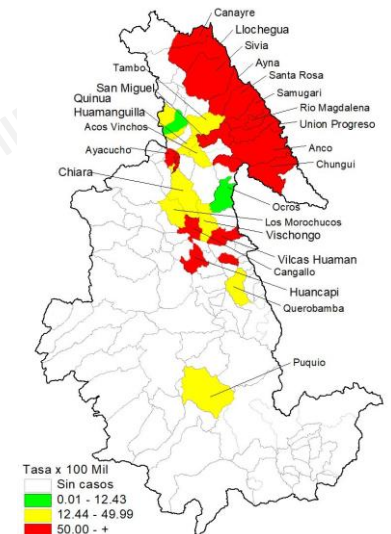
Canayre
Llochegua
Sivia
Ayna
Santa Rosa
Samugari
Rio Magdalena
Union Progreso
Anco
Chungui
Tambo
San Miguel
Quinua
Huamanguilla
Acos Vinchos
Ayacucho
Chiara
Ocros
Los Morochucos
Vischongo
Vilcas Huaman
Cangallo
Huancapi
Querobamba
Puquio

Tasa x 100 Mil
Sin casos
0.01 - 12.43
12.44 - 49.99
50.00 - +